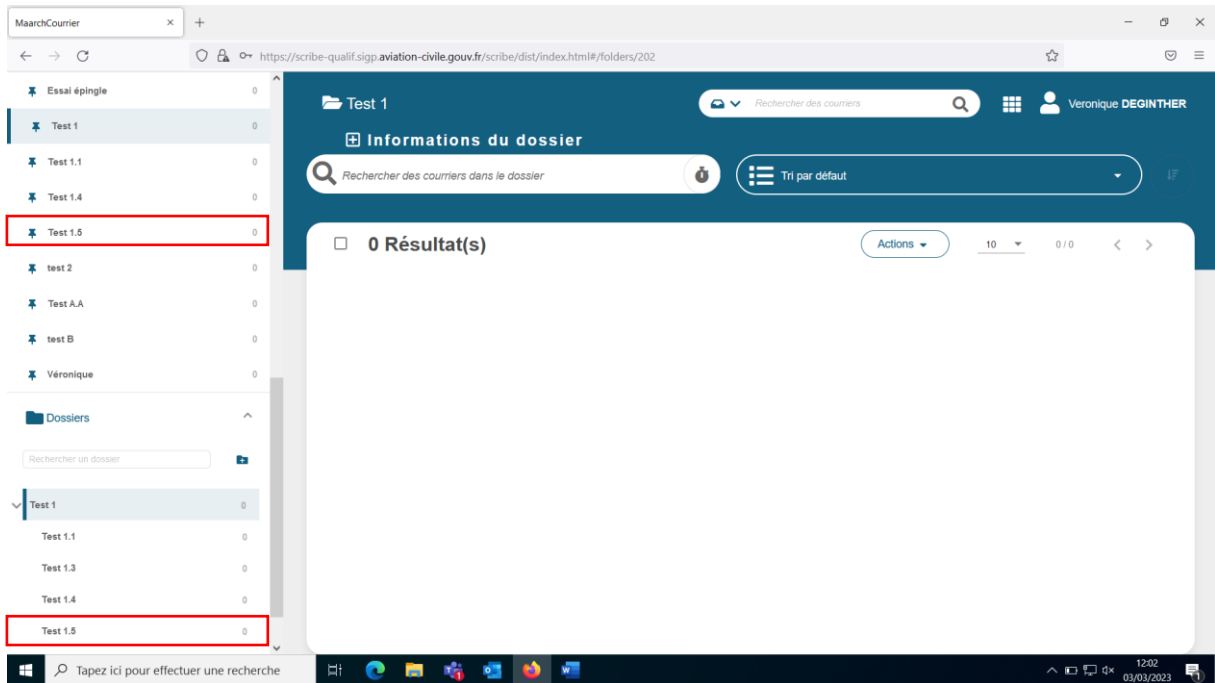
MaarchCourrier ×  +

https://scribe-qualif.sigp.aviation-civile.gouv.fr/scribe/dist/index.html#/folders/202

Essai épingle 0
Test 1 0
Test 1.1 0
Test 1.4 0
Test 1.5 0
test 2 0
Test A.A 0
test B 0
Véronique 0

Dossiers

Rechercher un dossier

Test 1 0
Test 1.1 0
Test 1.3 0
Test 1.4 0
Test 1.5 0

Test 1

Rechercher des courriers

Veronique DEGINTHER

Informations du dossier

Rechercher des courriers dans le dossier

Tri par défaut

0 Résultat(s)

Actions

10

0 / 0

Tapez ici pour effectuer une recherche

12:02
03/03/2023